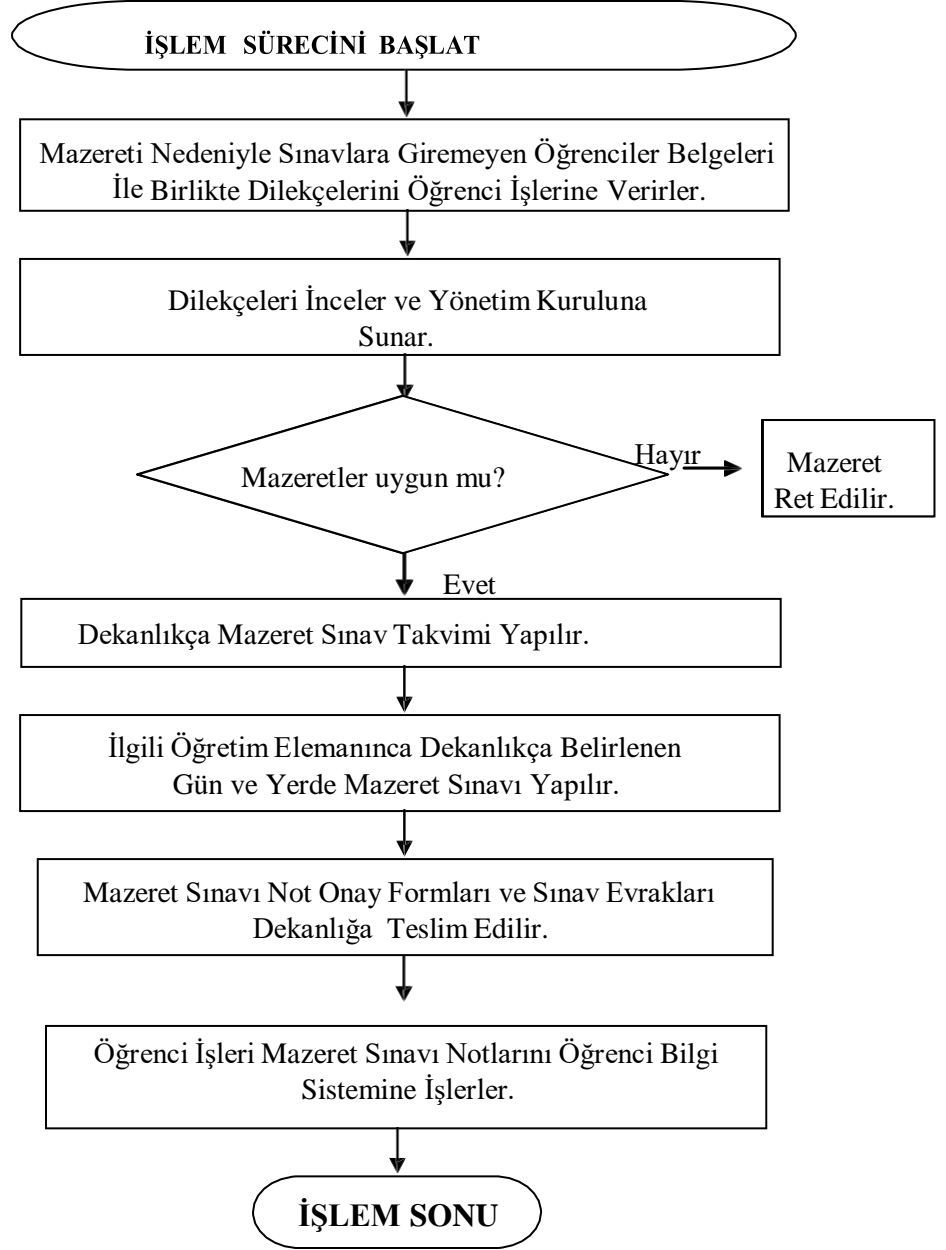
İŞLEM SÜRECİNİ BAŞLAT

Mazereti Nedeniyle Sınavlara Giremeyen Öğrenciler Belgeleri İle Birlikte Dilekçelerini Öğrenci İşlerine Verirler.

Dilekçeleri İnceler ve Yönetim Kuruluna Sunar.

Mazeretler uygun mu?

Hayır

Mazeret Ret Edilir.

Evet

Dekanlıkça Mazeret Sınav Takvimi Yapılır.

İlgili Öğretim Elemanınca Dekanlıkça Belirlenen Gün ve Yerde Mazeret Sınavı Yapılır.

Mazeret Sınavı Not Onay Formları ve Sınav Evrakları Dekanlığa Teslim Edilir.

Öğrenci İşleri Mazeret Sınavı Notlarını Öğrenci Bilgi Sistemine İşlerler.

İŞLEM SONU